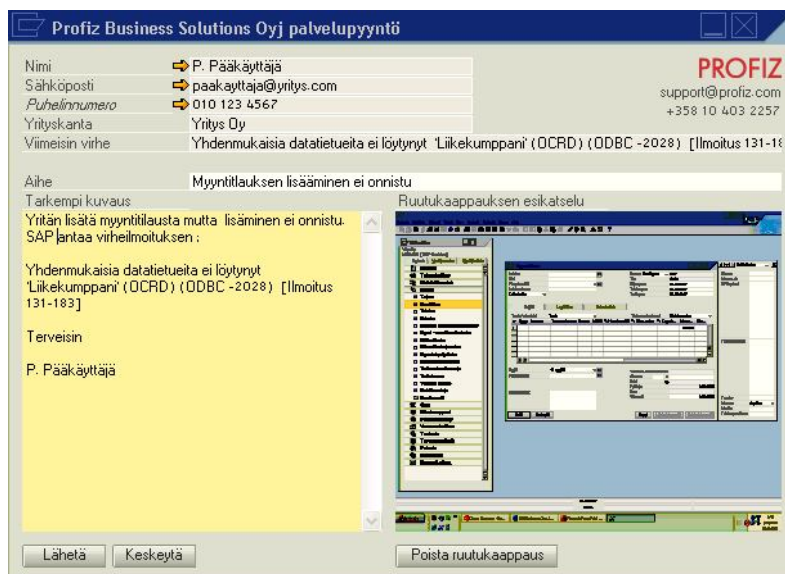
Profiz Business Solutions Oyj palvelupyyntö

Nimi P. Pääkäyttäjä
Sähköposti paakayttaja@yritys.com
Puhelinnumero 010 123 4567
Yrityskanta Yritys Oy
Viimeisin virhe Yhdenmukaisia datatietueita ei löytynyt 'Liikekumppani' (OCRD) (ODBC -2028) [Ilmoitus 131-18

PROFIZ
support@profiz.com
+358 10 403 2257

Aihe Myyntitilauksen lisääminen ei onnistu
Tarkempi kuvaus
Ruutukaappauksen esikatselu

Yritän lisätä myyntitilausta mutta lisäminen ei onnistu. SAP antaa virheilmoituksen :

Yhdenmukaisia datatietueita ei löytynyt 'Liikekumppani' (OCRD) (ODBC -2028) [Ilmoitus 131-183]

Terveisin

P. Pääkäyttäjä

Lähetä Keskeytä Poista ruutukaappaus